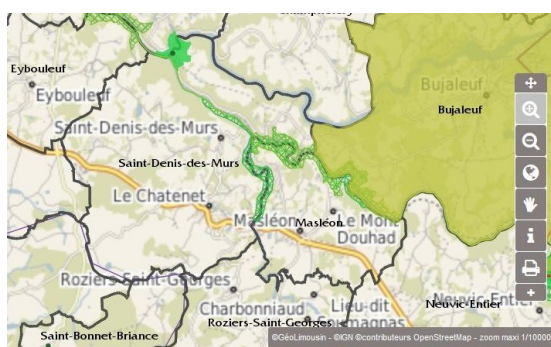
Eybouleuf
Eybouleuf
Bujaleuf
Bujaleuf
Saint-Denis-des-Murs
Saint-Denis-des-Murs
Le Chatenet
Masléon
Masléon
Le Mont
Douhad
Roziers-Saint-Georges
Charbonniaud
Lieu-dit
Roziers-Saint-Georges
Neuvic-Entier
Neuvic-Entier
Saint-Bonnet-Briance
©GéoLimousin - ©IGN ©contributeurs OpenStreetMap - zoom maxi 1/10000